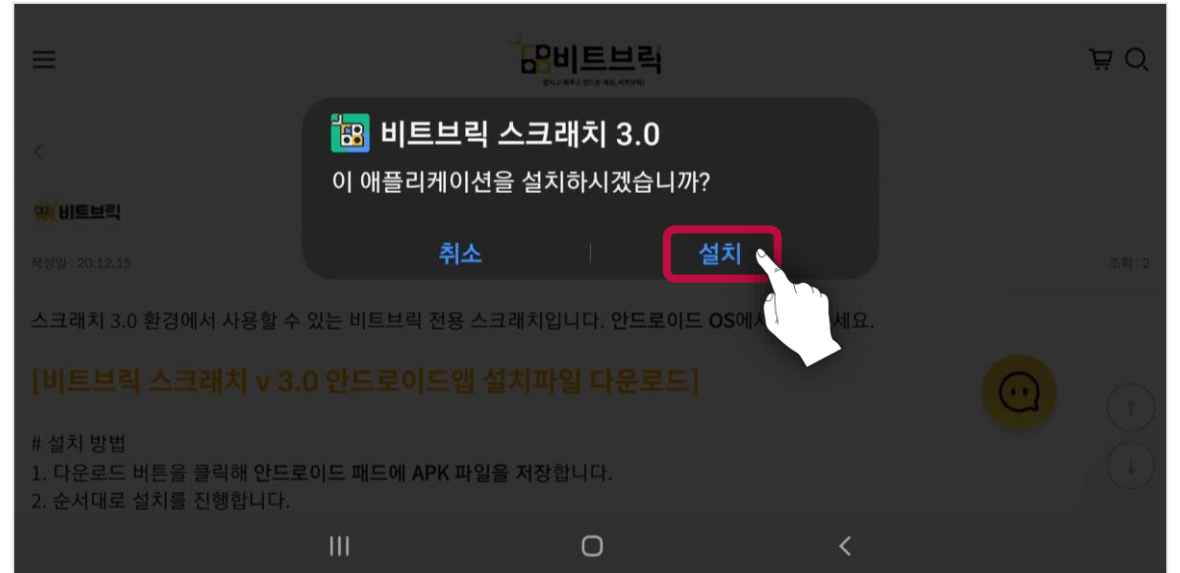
비트브릭

비트브릭 스크래치 3.0
이 애플리케이션을 설치하시겠습니까?

취소 설치

비트브릭

작성일 : 20.12.15

조회 : 2

스크래치 3.0 환경에서 사용할 수 있는 비트브릭 전용 스크래치입니다. 안드로이드 OS에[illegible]세요.

[비트브릭 스크래치 v 3.0 안드로이드앱 설치파일 다운로드]

# 설치 방법
1. 다운로드 버튼을 클릭해 안드로이드 패드에 APK 파일을 저장합니다.
2. 순서대로 설치를 진행합니다.